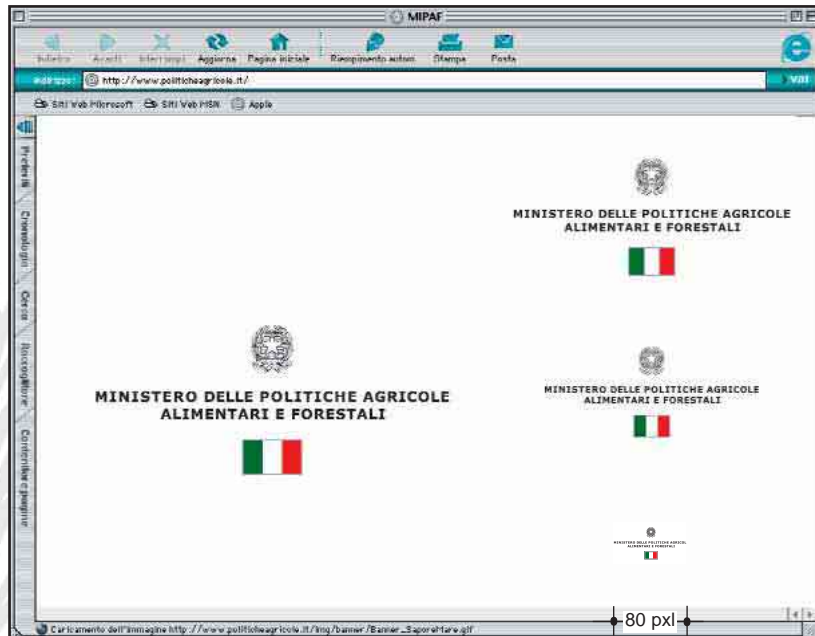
MIPAF

Indietro Avanti Interrompi Aggiorna Pagina iniziale Riempimento autom. Stampa Posta

Indirizzo: http://www.politicheagricole.it/ Vai

Siti Web Microsoft Siti Web MSN Apple

Preferiti Cronologia Cerca Raccoglitore Contenitore pagine

MINISTERO DELLE POLITICHE AGRICOLE ALIMENTARI E FORESTALI

MINISTERO DELLE POLITICHE AGRICOLE ALIMENTARI E FORESTALI

MINISTERO DELLE POLITICHE AGRICOLE ALIMENTARI E FORESTALI

MINISTERO DELLE POLITICHE AGRICOLE ALIMENTARI E FORESTALI

80 pxl

Caricamento dell'immagine http://www.politicheagricole.it/img/banner/Banner_SaporeMare.gif